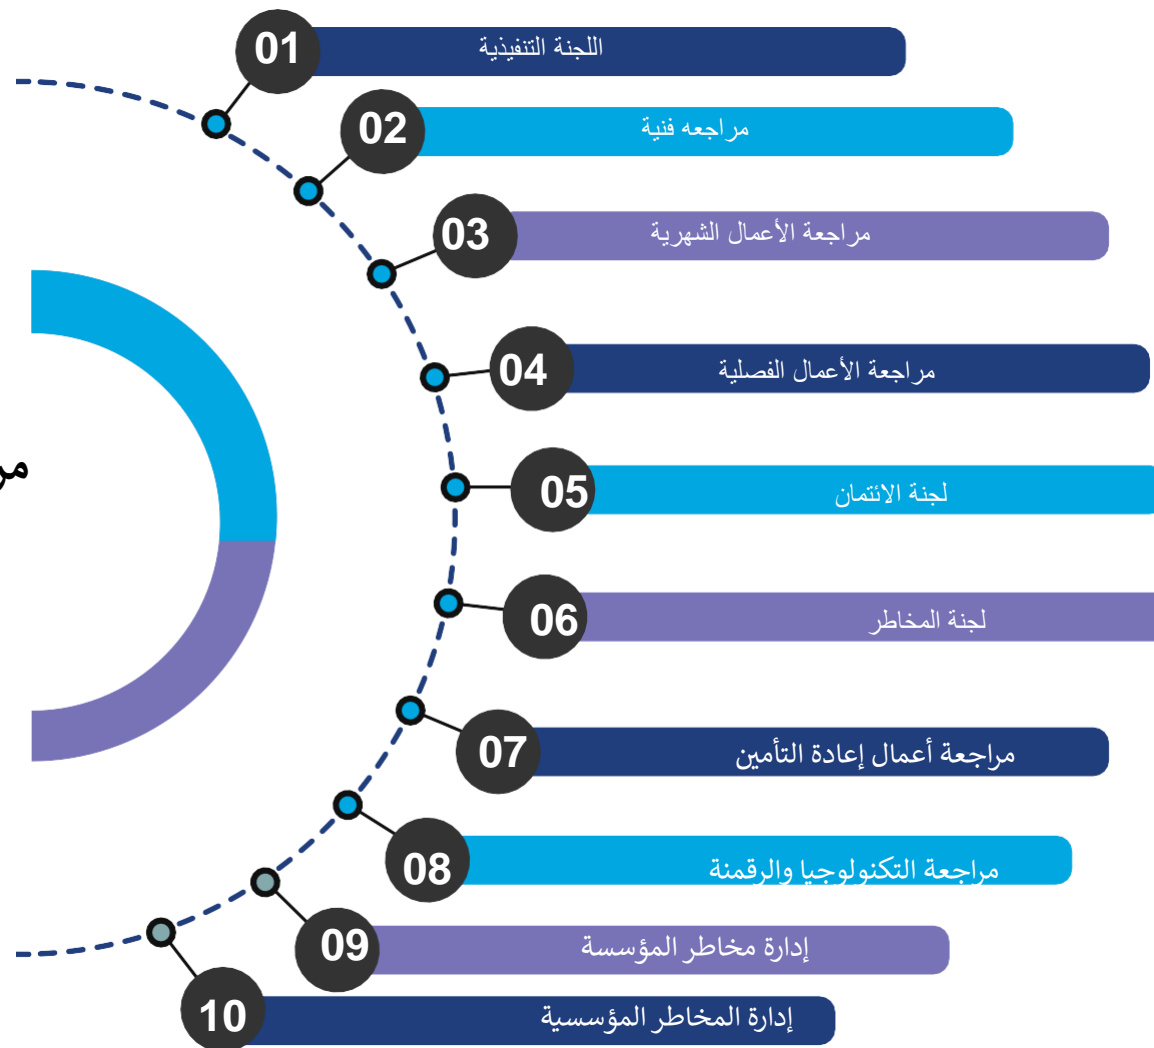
01
اللجنة التنفيذية

02
مراجعه فنية

03
مراجعة الأعمال الشهرية

04
مراجعة الأعمال الفصلية

05
لجنة الائتمان

06
لجنة المخاطر

07
مراجعة أعمال إعادة التأمين

08
مراجعة التكنولوجيا والرقمنة

09
إدارة مخاطر المؤسسة

10
إدارة المخاطر المؤسسية

مر